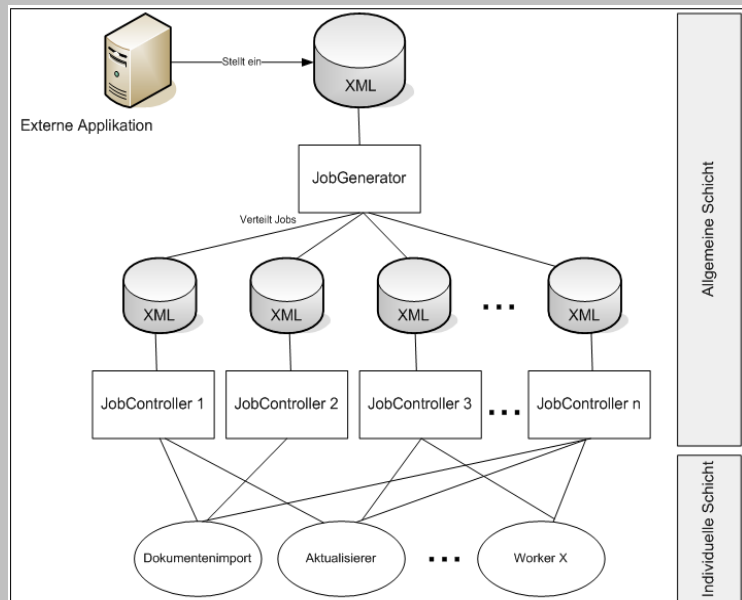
Stellt ein

XML

Externe Applikation

JobGenerator

Verteilt Jobs

XML

XML

XML

...

XML

JobController 1

JobController 2

JobController 3

...

JobController n

Dokumentenimport

Aktualisierer

...

Worker X

Allgemeine Schicht

Individuelle Schicht